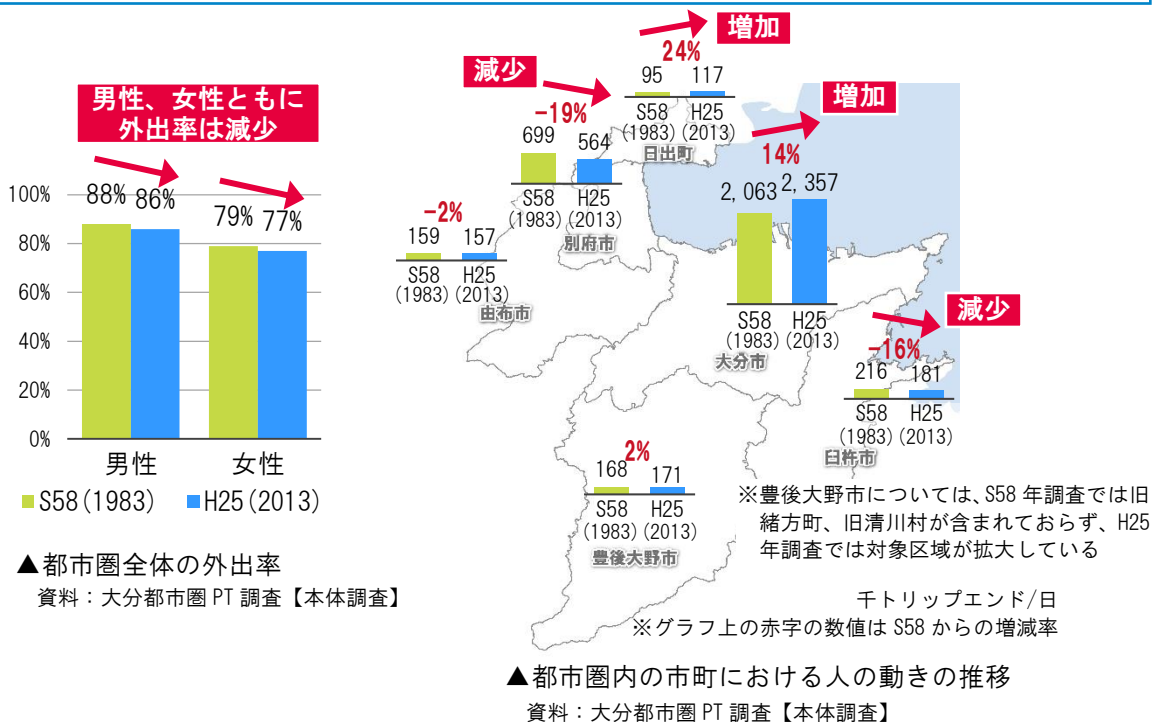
男性、女性ともに外出率は減少

100%
80%
60%
40%
20%
0%

88% 86%
79% 77%

男性
女性

S58(1983) H25(2013)

▲都市圏全体の外出率
資料：大分都市圏 PT 調査【本体調査】

増加
24%
95 117
S58 (1983) H25 (2013)
日出町

減少
-19%
699 564
S58 (1983) H25 (2013)
別府市

増加
14%
2, 063 2, 357
S58 (1983) H25 (2013)
大分市

-2%
159 157
S58 (1983) H25 (2013)
由布市

減少
-16%
216 181
S58 (1983) H25 (2013)
臼杵市

2%
168 171
S58 (1983) H25 (2013)
豊後大野市

※豊後大野市については、S58 年調査では旧緒方町、旧清川村が含まれておらず、H25 年調査では対象区域が拡大している

千トリップエンド/日
※グラフ上の赤字の数値は S58 からの増減率

▲都市圏内の市町における人の動きの推移
資料：大分都市圏 PT 調査【本体調査】